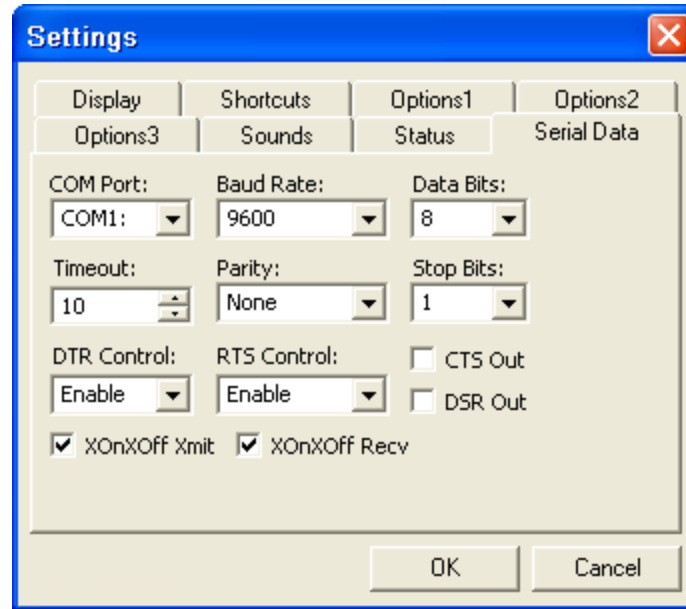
Settings

Display | Shortcuts | Options1 | Options2
Options3 | Sounds | Status | Serial Data

COM Port: COM1:
Baud Rate: 9600
Data Bits: 8
Timeout: 10
Parity: None
Stop Bits: 1
DTR Control: Enable
RTS Control: Enable
CTS Out
DSR Out
XOnXOff Xmit
XOnXOff Recv

OK
Cancel